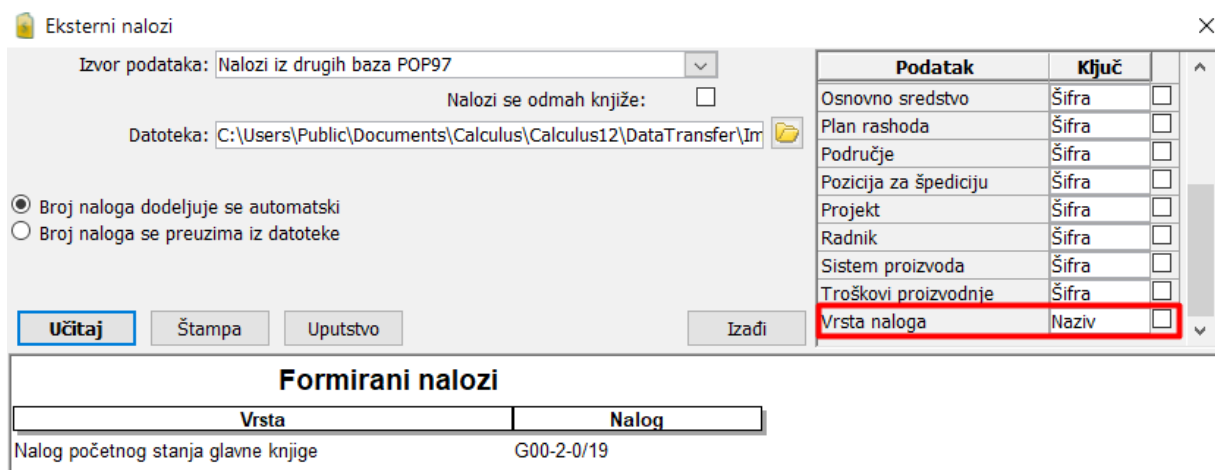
Eksterni nalozi

Izvor podataka: Nalozi iz drugih baza POP97

Nalozi se odmah knjiže:

Datoteka: C:\Users\Public\Documents\Calculus\Calculus12\DataTransfer\Im

Broj naloga dodeljuje se automatski
Broj naloga se preuzima iz datoteke

Učitaj Štampa Uputstvo Izađi

| Podatak | Ključ | |
|---|---|---|
| Osnovno sredstvo | Šifra | |
| Plan rashoda | Šifra | |
| Područje | Šifra | |
| Pozicija za špediciju | Šifra | |
| Projekt | Šifra | |
| Radnik | Šifra | |
| Sistem proizvoda | Šifra | |
| Troškovi proizvodnje | Šifra | |
| Vrsta naloga | Naziv | |

Formirani nalozi

| Vrsta | Nalog |
|---|---|
| Nalog početnog stanja glavne knjige | G00-2-0/19 |